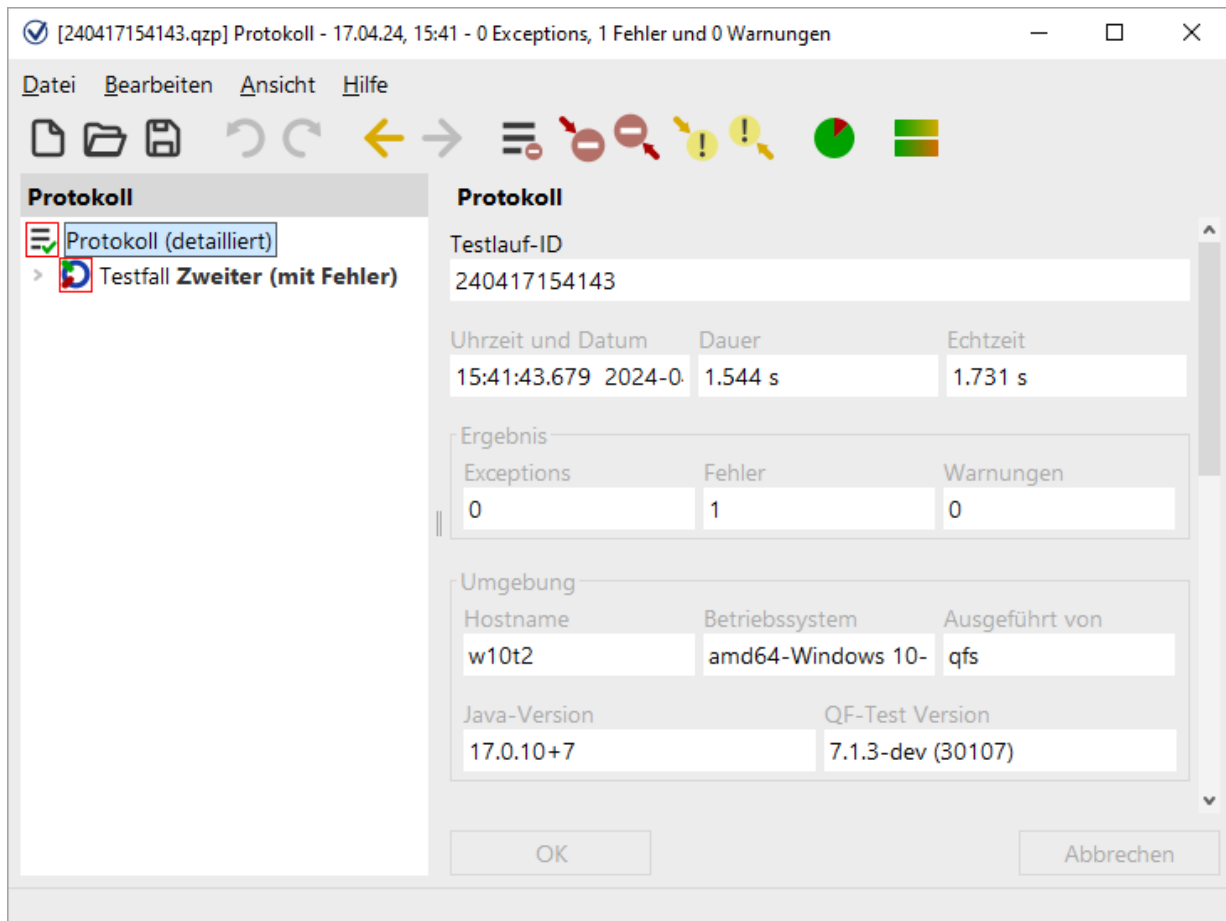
[240417154143.qzp] Protokoll - 17.04.24, 15:41 - 0 Exceptions, 1 Fehler und 0 Warnungen

Datei Bearbeiten Ansicht Hilfe

Protokoll

Protokoll (detailliert)
Testfall **Zweiter (mit Fehler)**

Protokoll

Testlauf-ID
240417154143

| Uhrzeit und Datum | Dauer | Echtzeit |
|---|---|---|
| 15:41:43.679 2024-0 | 1.544 s | 1.731 s |

Ergebnis

| Exceptions | Fehler | Warnungen |
|---|---|---|
| 0 | 1 | 0 |

Umgebung

| Hostname | Betriebssystem | Ausgeführt von |
|---|---|---|
| w10t2 | amd64-Windows 10- | qfs |

| Java-Version | QF-Test Version |
|---|---|
| 17.0.10+7 | 7.1.3-dev (30107) |

OK Abbrechen